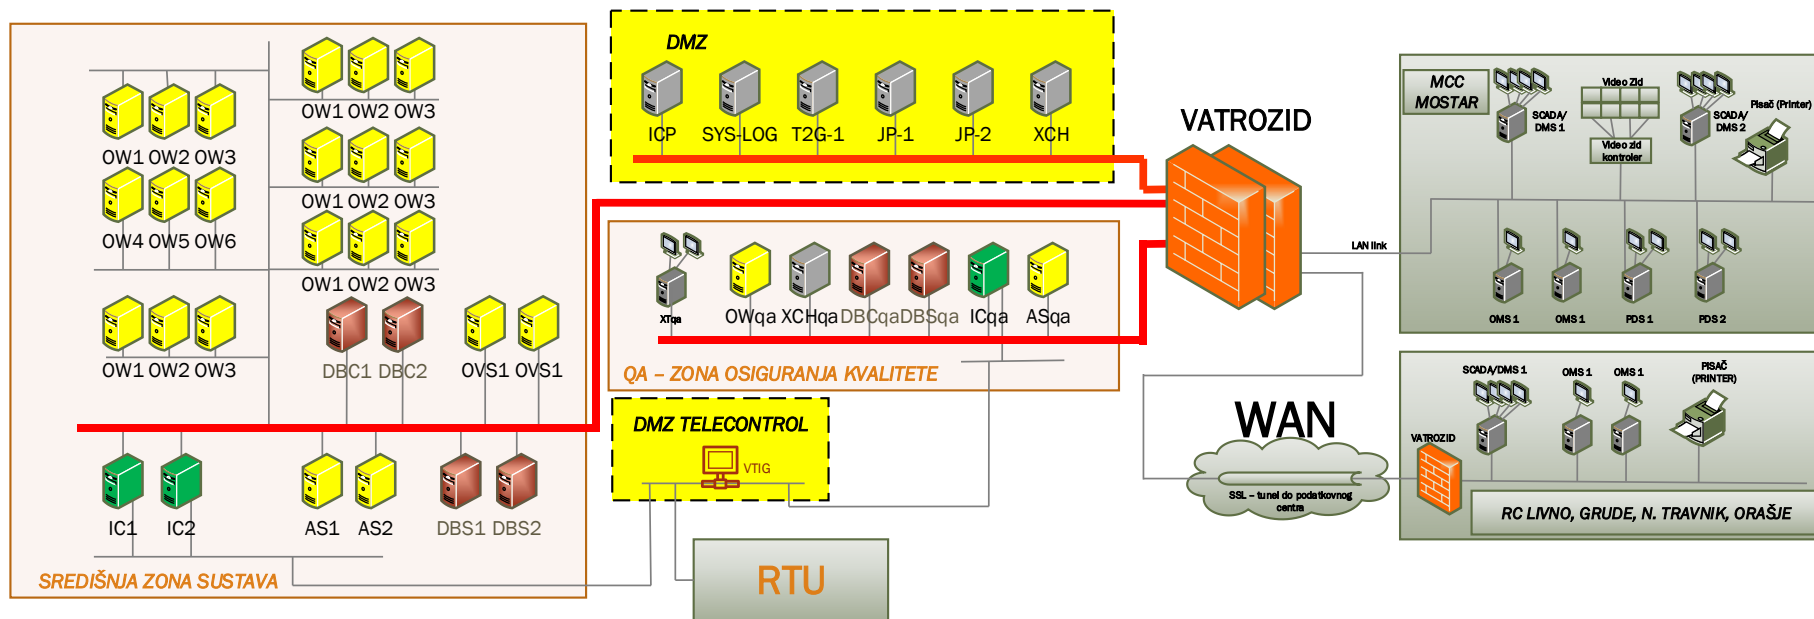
DMZ
ICP SYS-LOG T2G-1 JP-1 JP-2 XCH

VATROZID

OW1 OW2 OW3
OW1 OW2 OW3
OW1 OW2 OW3
OW4 OW5 OW6
OW1 OW2 OW3
OW1 OW2 OW3
DBC1 DBC2
OVS1 OVS1
IC1 IC2
AS1 AS2
DBS1 DBS2
SREDIŠNJA ZONA SUSTAVA

XTqa OWqa XCHqa DBCqa DBSqa ICqa ASqa
QA – ZONA OSIGURANJA KVALITETE

DMZ TELECONTROL
VTIG

RTU

WAN
SSL – tunel do podatkovnog centra

LAN link

MCC MOSTAR
SCADA/ DMS 1
Video Zid
Video zid kontroler
SCADA/ DMS 2
Pisač (Printer)
OMS 1 OMS 1 PDS 1 PDS 2

SCADA/DMS 1
OMS 1 OMS 1
PISAČ (PRINTER)
VATROZID
RC LIVNO, GRUDE, N. TRAVNIK, ORAŠJE